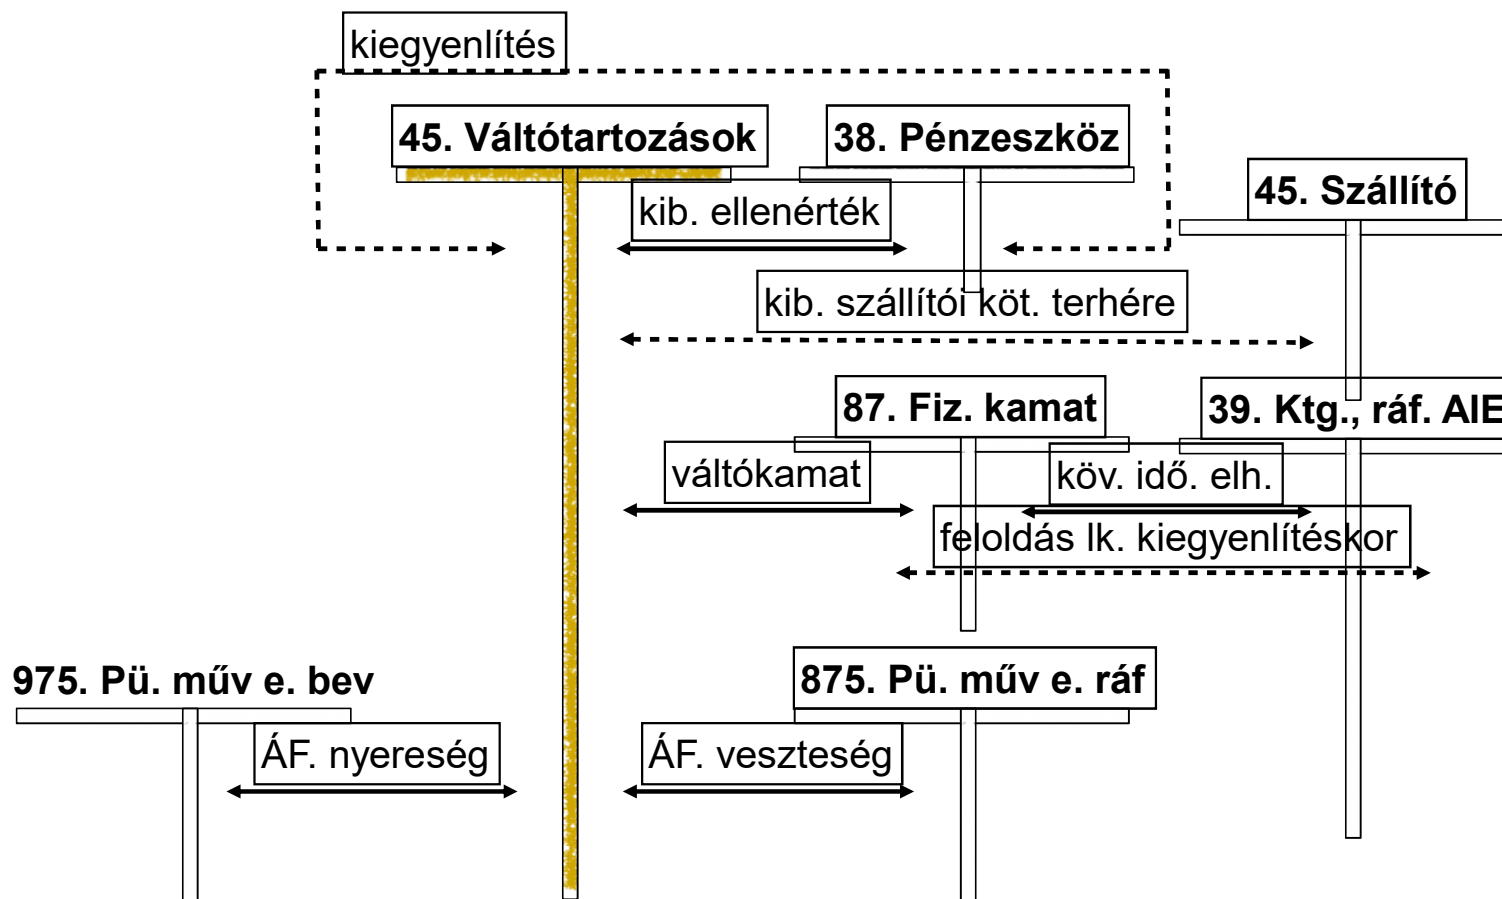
kiegyenlítés

45. Váltótartozások

38. Pénzeszköz

kib. ellenérték

45. Szállító

kib. szállítói köt. terhére

87. Fiz. kamat

39. Ktg., ráf. AIE

váltókamat

köv. idő. elh.

feloldás lk. kiegyenlítéskor

975. Pü. műv e. bev

875. Pü. műv e. ráf

ÁF. nyereség

ÁF. veszteség